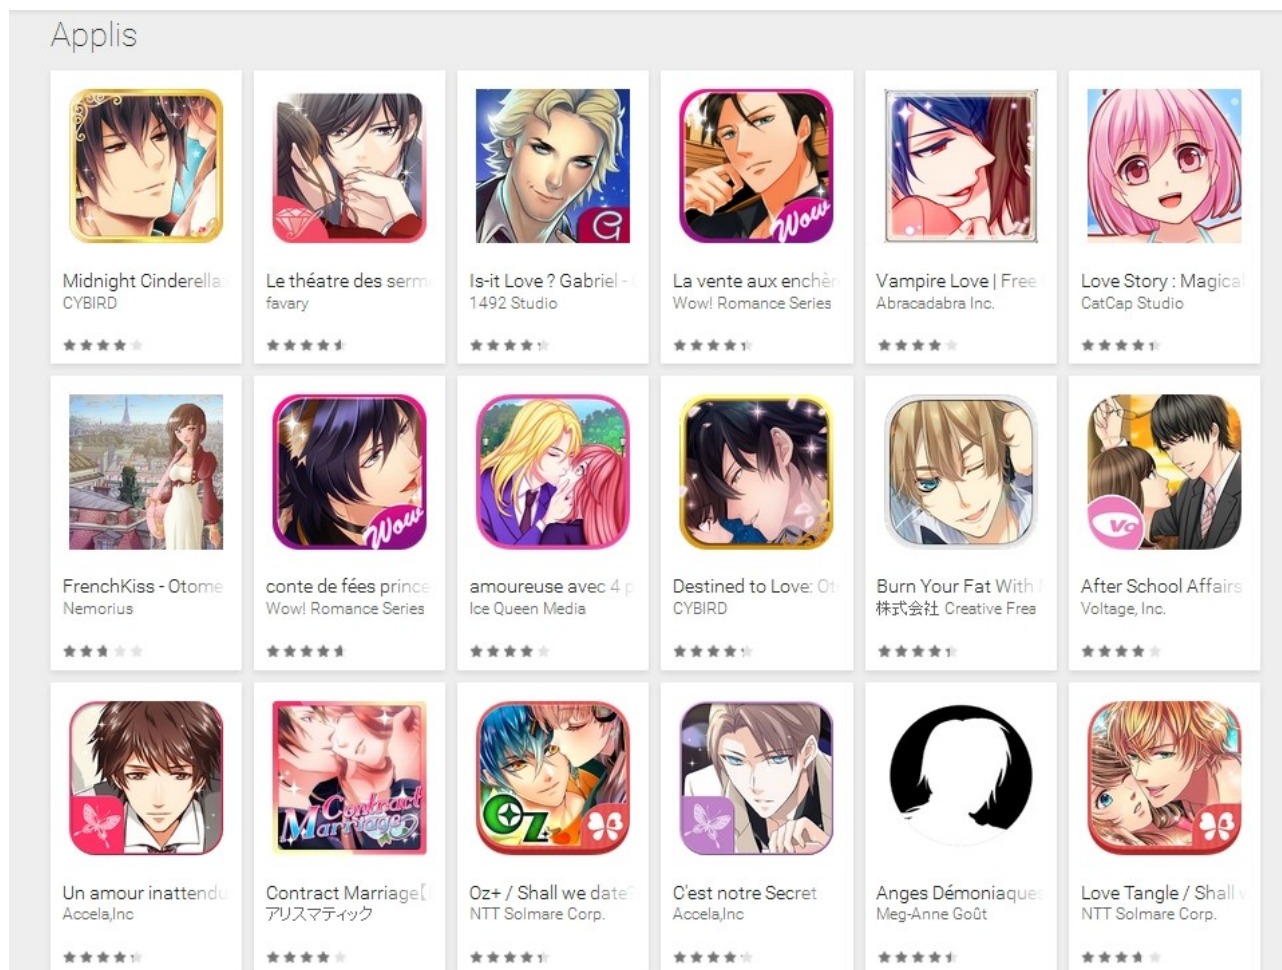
Applis

Midnight Cinderella
CYBIRD

Le théatre des serm
favary

Is-it Love ? Gabriel -
1492 Studio

La vente aux enchèr
Wow! Romance Series

Vampire Love | Free
Abracadabra Inc.

Love Story : Magical
CatCap Studio

FrenchKiss - Otome
Nemorius

conte de fées prince
Wow! Romance Series

amoureuse avec 4 p
Ice Queen Media

Destined to Love: Ot
CYBIRD

Burn Your Fat With
株式会社 Creative Frea

After School Affairs
Voltage, Inc.

Un amour inattendu
Accela,Inc

Contract Marriage[
アリスマティック

Oz+ / Shall we date?
NTT Solmare Corp.

C'est notre Secret
Accela,Inc

Anges Démoniaques
Meg-Anne Goût

Love Tangle / Shall
NTT Solmare Corp.